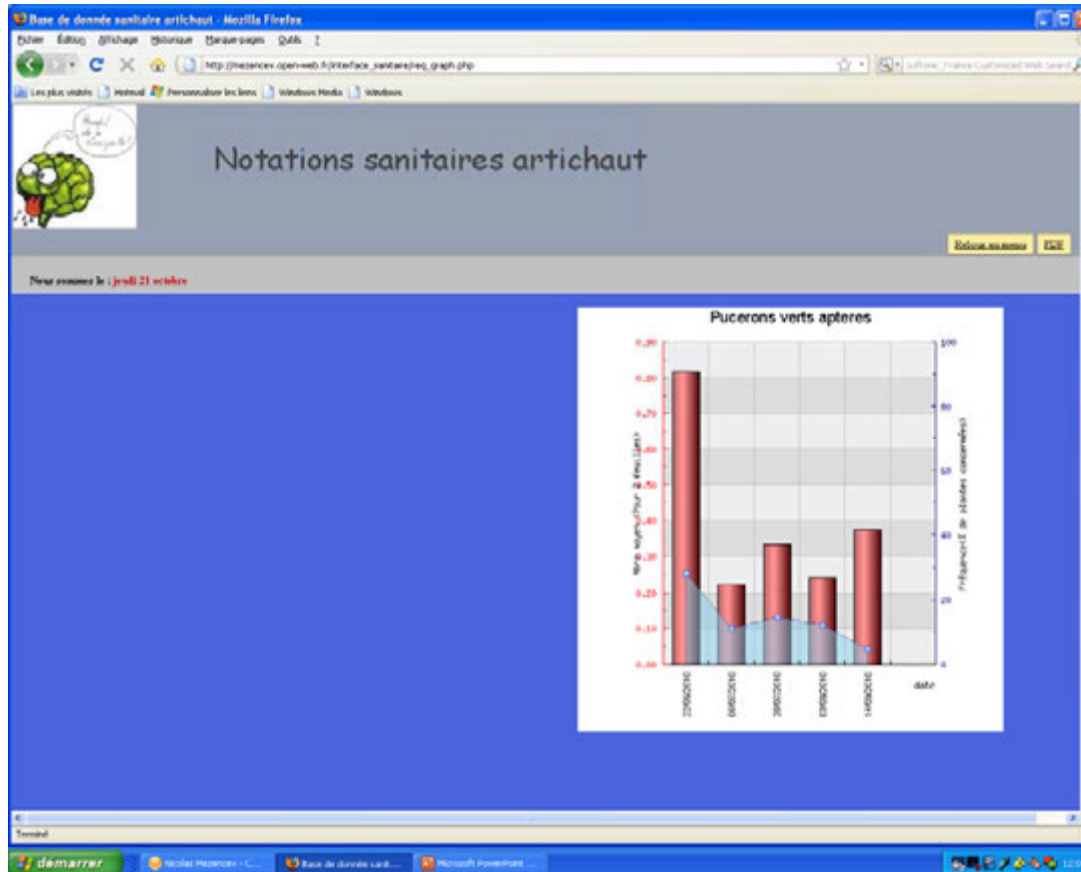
Base de donnée sanitaire artichaut - Mozilla Firefox

Fichier Édition Affichage Historique Marque-pages Outils ?

http://mezencev.open-web.fr/interface_sanitaire/req_graph.php

Les plus visités Hotmail Personnaliser les liens Windows Media Windows

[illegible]

Notations sanitaires artichaut

Retour au menu PDF

Nous sommes le : jeudi 21 octobre

Pucerons verts apteres

0.90
0.80
0.70
0.60
0.50
0.40
0.30
0.20
0.10
0.00

100
80
60
40
20
0

Nbre moyen/Pour 3 feuilles

Fréquence(% de plantes concernées)

23/06/2010
06/07/2010
20/07/2010
03/08/2010
14/08/2010

date

Terminé

démarrer

Nicolas Mezencev - C...

Base de donnée sanit...

Microsoft PowerPoint ...